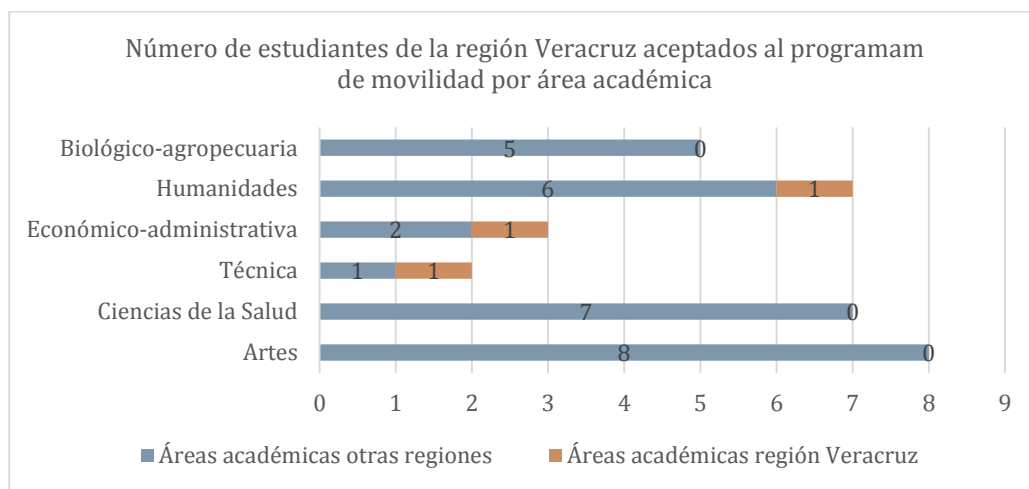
Número de estudiantes de la región Veracruz aceptados al programam de movilidad por área académica

Biológico-agropecuaria 5 0
Humanidades 6 1
Económico-administrativa 2 1
Técnica 1 1
Ciencias de la Salud 7 0
Artes 8 0

0 1 2 3 4 5 6 7 8 9

Áreas académicas otras regiones
Áreas académicas región Veracruz